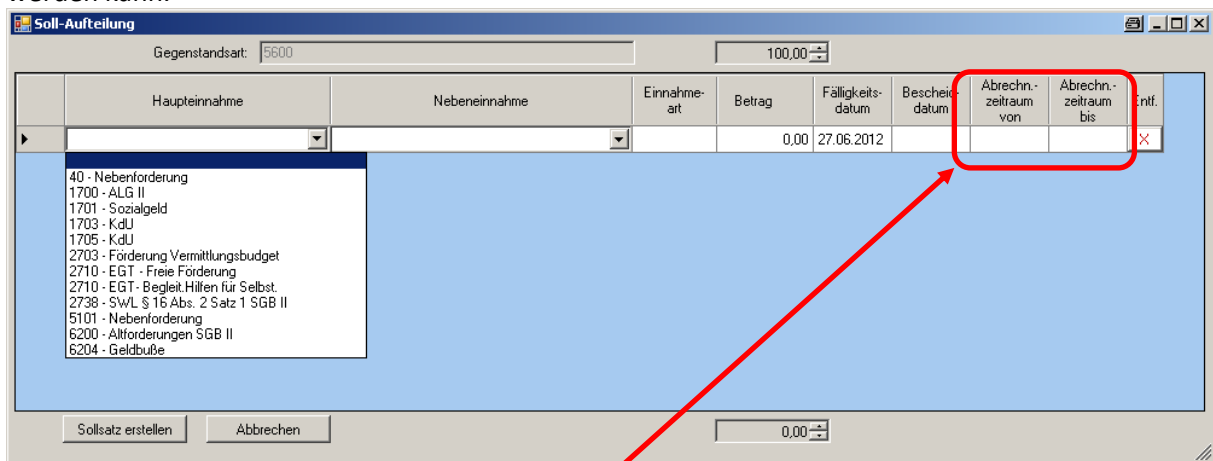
werden kann.

Soll-Aufteilung

Gegenstandsart: 5600

100,00

| | Haupteinnahme | Nebeneinnahme | Einnahme-art | Betrag | Fälligkeits-datum | Bescheid-datum | Abrechn.-zeitraum von | Abrechn.-zeitraum bis | Entf. |
|---|---|---|---|---|---|---|---|---|---|
| ▶ | | | | 0,00 | 27.06.2012 | | | | X |

40 - Nebenforderung
1700 - ALG II
1701 - Sozialgeld
1703 - KdU
1705 - KdU
2703 - Förderung Vermittlungsbudget
2710 - EGT - Freie Förderung
2710 - EGT- Begleit.Hilfen für Selbst.
2738 - SWL § 16 Abs. 2 Satz 1 SGB II
5101 - Nebenforderung
6200 - Altforderungen SGB II
6204 - Geldbuße

Sollsatz erstellen
Abbrechen
0,00